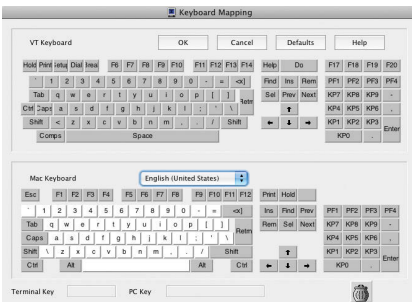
Keyboard Mapping

VT Keyboard

OK
Cancel
Defaults
Help

Hold Print Setup Dial Break F6 F7 F8 F9 F10 F11 F12 F13 F14 Help Do F17 F18 F19 F20

` 1 2 3 4 5 6 7 8 9 0 - = <X| Find Ins Rem PF1 PF2 PF3 PF4

Tab q w e r t y u i o p [ ] Retn Sel Prev Next KP7 KP8 KP9 -

Ctrl Caps a s d f g h j k l ; ' \ ↑ KP4 KP5 KP6 ,

Shift < z x c v b n m , . / Shift ← ↓ → KP1 KP2 KP3 Enter

Comps Space KP0 .

Mac Keyboard
English (United States)

Esc F1 F2 F3 F4 F5 F6 F7 F8 F9 F10 F11 F12 Print Hold

` 1 2 3 4 5 6 7 8 9 0 - = <X| Ins Find Prev PF1 PF2 PF3 PF4

Tab q w e r t y u i o p [ ] Retn Rem Sel Next KP7 KP8 KP9 -

Caps a s d f g h j k l ; ' \ KP4 KP5 KP6 ,

Shft \ z x c v b n m , . / Shft ↑ KP1 KP2 KP3 Enter

Ctrl Alt Alt Ctrl ← ↓ → KP0 .

Terminal Key
PC Key